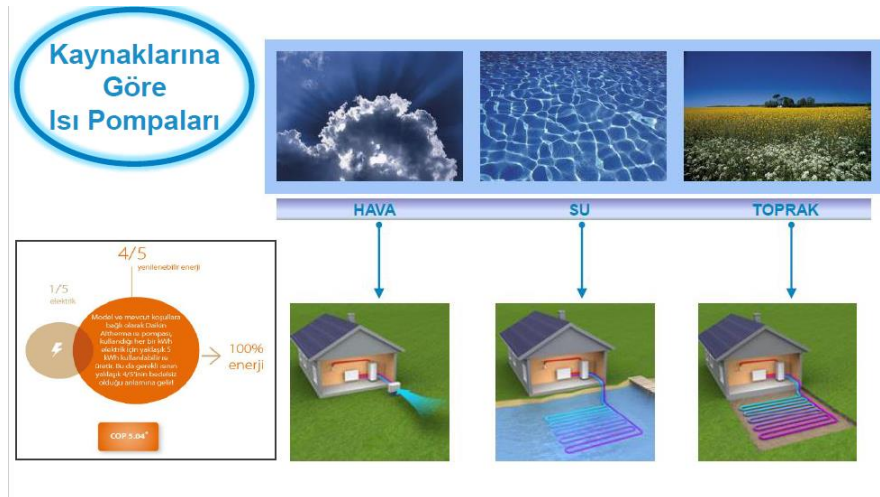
Kaynaklarına Göre Isı Pompaları

HAVA

SU

TOPRAK

4/5
yenilenebilir enerji

1/5
elektrik

Model ve mevcut koşullara bağlı olarak Daikin Altherma ısı pompası, kullandığı her bir kWh elektrik için yaklaşık 5 kWh kullanılabilir ısı üretir. Bu da gerekli enerjinin yaklaşık 4/5'inin bedelsiz olduğu anlamına gelir!

100% enerji

COP 5.04*